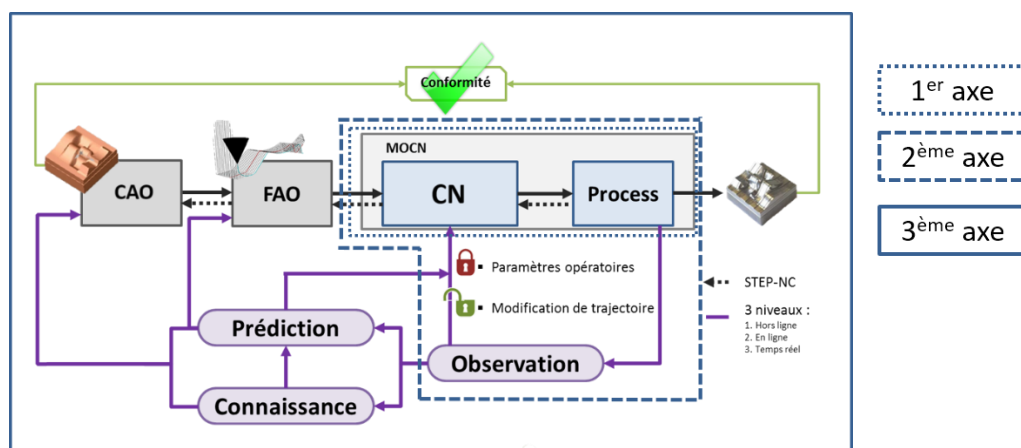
Conformité

MOCN

CAO

FAO

CN

Process

Paramètres opératoires

Modification de trajectoire

STEP-NC

3 niveaux :
1. Hors ligne
2. En ligne
3. Temps réel

Prédiction

Observation

Connaissance

1$^{er}$ axe

2$^{ème}$ axe

3$^{ème}$ axe